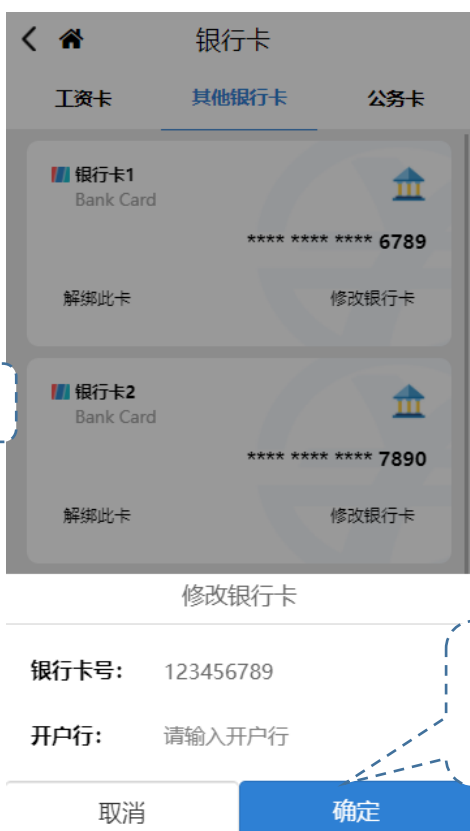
银行卡

工资卡 其他银行卡 公务卡

银行卡1
Bank Card
**** **** **** 6789
解绑此卡 修改银行卡

银行卡2
Bank Card
**** **** **** 7890
解绑此卡 修改银行卡

修改银行卡

银行卡号: 123456789

开户行: 请输入开户行

取消 确定